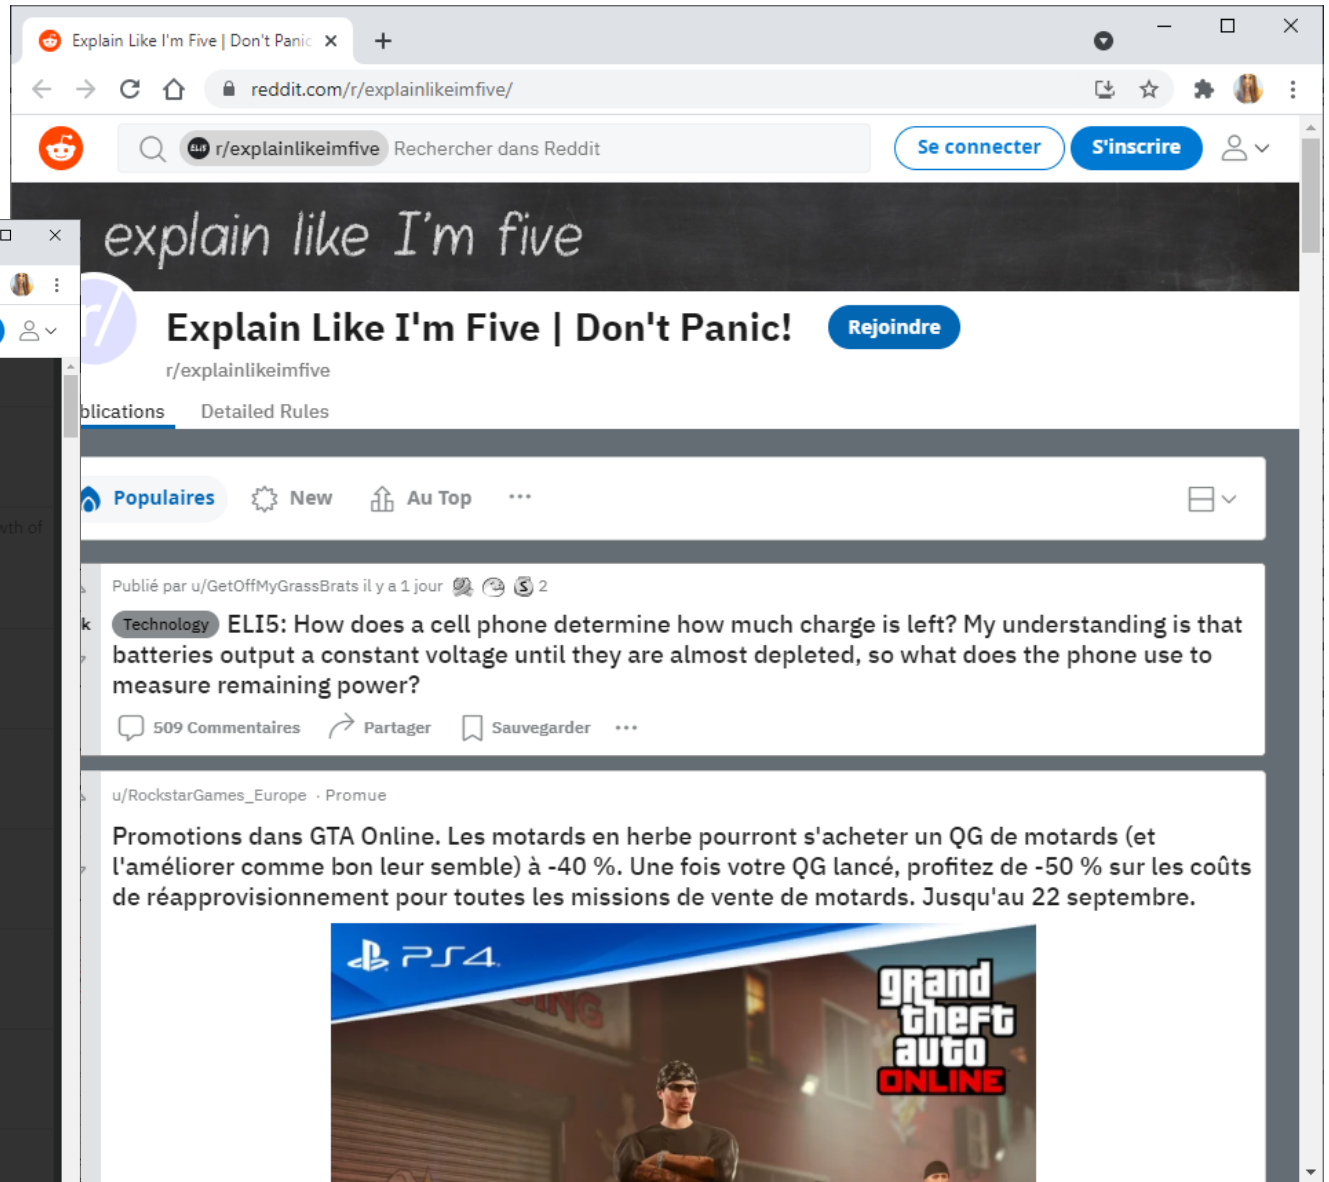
Explain Like I'm Five | Don't Panic ×

+

reddit.com/r/explainlikeimfive/

r/explainlikeimfive Rechercher dans Reddit

Se connecter

S'inscrire

explain like I'm five

Explain Like I'm Five | Don't Panic!

Rejoindre

r/explainlikeimfive

blications

Detailed Rules

Populaires

New

Au Top

...

wth of

Publié par u/GetOffMyGrassBrats il y a 1 jour 2

Technology ELI5: How does a cell phone determine how much charge is left? My understanding is that batteries output a constant voltage until they are almost depleted, so what does the phone use to measure remaining power?

509 Commentaires

Partager

Sauvegarder

...

u/RockstarGames_Europe · Promue

Promotions dans GTA Online. Les motards en herbe pourront s'acheter un QG de motards (et l'améliorer comme bon leur semble) à -40 %. Une fois votre QG lancé, profitez de -50 % sur les coûts de réapprovisionnement pour toutes les missions de vente de motards. Jusqu'au 22 septembre.

PS4

grand theft auto ONLINE